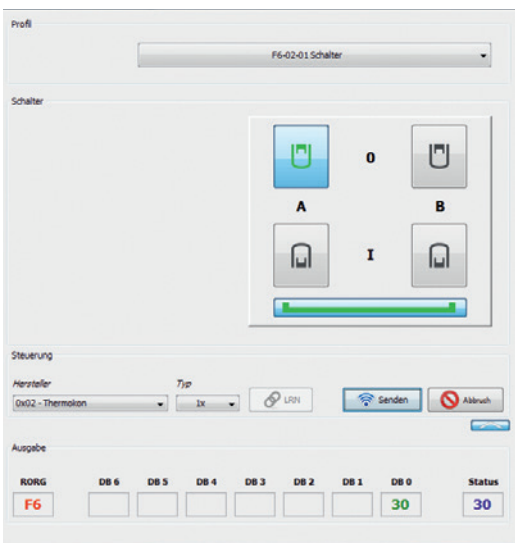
Profil

F6-02-01 Schalter

Schalter

0

A

B

I

Steuerung

Hersteller

Typ

0x02 - Thermokon

1x

LRN

Senden

Abbruch

Ausgabe

| RORG | DB 6 | DB 5 | DB 4 | DB 3 | DB 2 | DB 1 | DB 0 | Status |
|---|---|---|---|---|---|---|---|---|
| F6 | | | | | | | 30 | 30 |